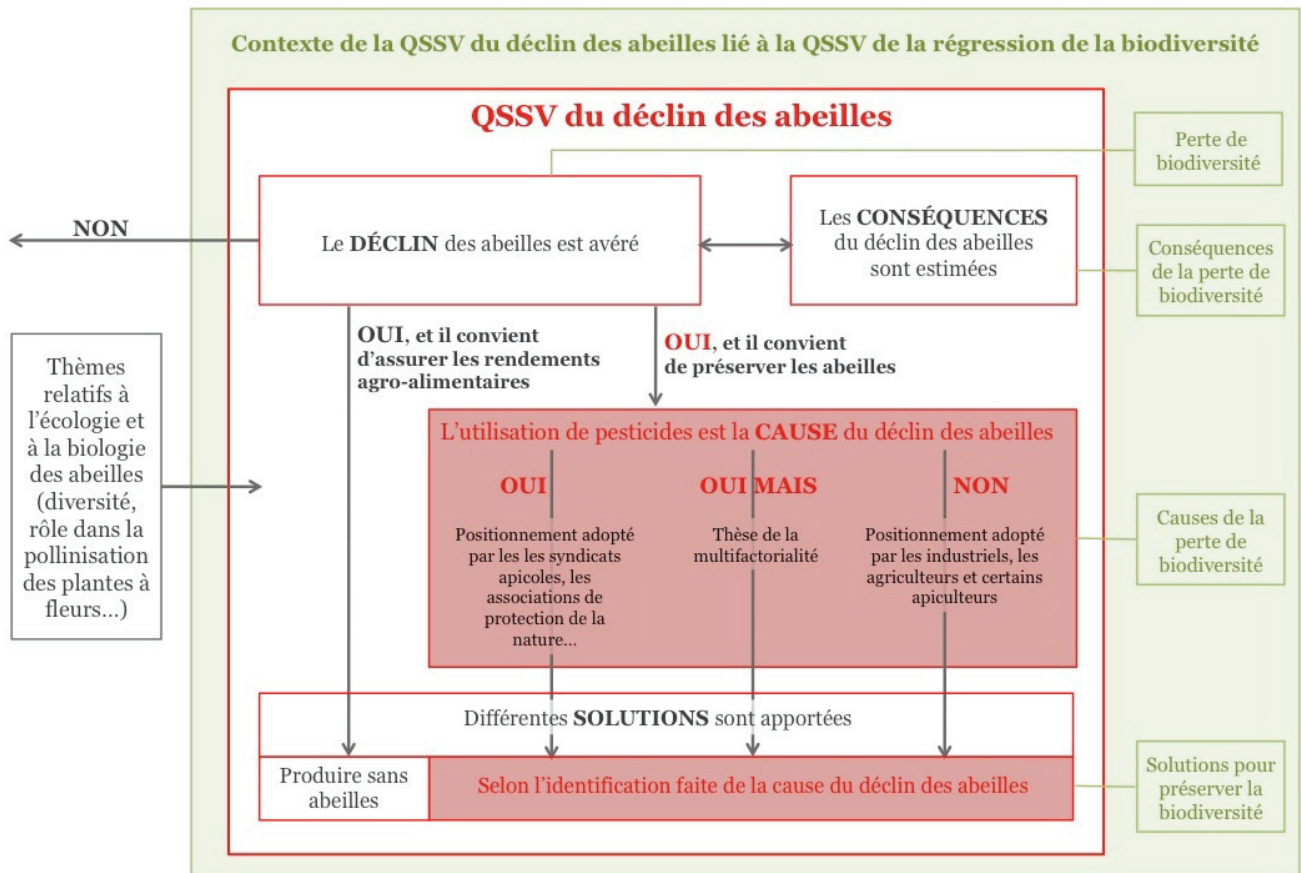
Contexte de la QSSV du déclin des abeilles lié à la QSSV de la régression de la biodiversité

QSSV du déclin des abeilles

Perte de biodiversité

NON

Le DÉCLIN des abeilles est avéré

Les CONSÉQUENCES du déclin des abeilles sont estimées

Conséquences de la perte de biodiversité

OUI, et il convient d'assurer les rendements agro-alimentaires

OUI, et il convient de préserver les abeilles

Thèmes relatifs à l'écologie et à la biologie des abeilles (diversité, rôle dans la pollinisation des plantes à fleurs...)

L'utilisation de pesticides est la CAUSE du déclin des abeilles

OUI

OUI MAIS

NON

Positionnement adopté par les les syndicats apicoles, les associations de protection de la nature...

Thèse de la multifactorialité

Positionnement adopté par les industriels, les agriculteurs et certains apiculteurs

Causes de la perte de biodiversité

Différentes SOLUTIONS sont apportées

Produire sans abeilles

Selon l'identification faite de la cause du déclin des abeilles

Solutions pour préserver la biodiversité